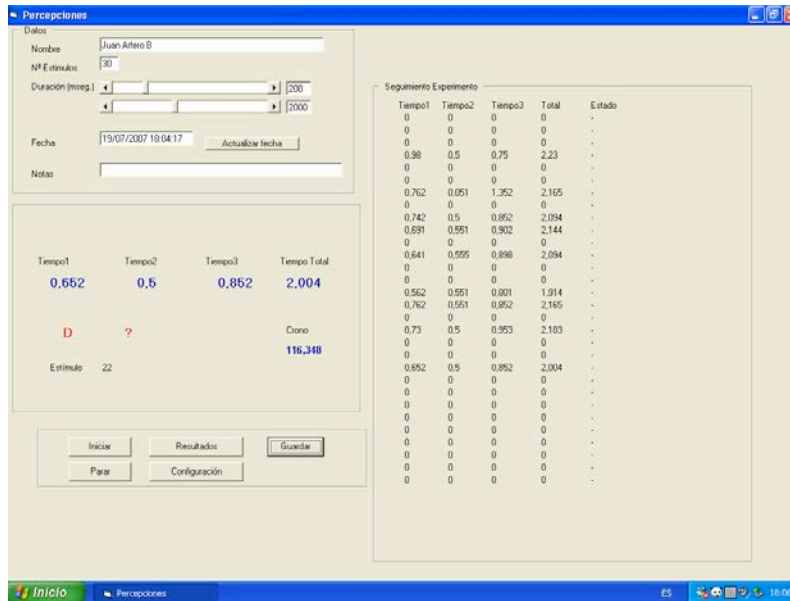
Percepciones

Datos
Nombre Juan Artero B
Nº Estimulos 30
Duración (mseg.) 200
2000
Fecha 19/07/2007 18:04:17 Actualizar fecha
Notas

Tiempo1 Tiempo2 Tiempo3 Tiempo Total
0,652 0,5 0,852 2,004

D ? Crono
116,348

Estimulo 22

Iniciar Resultados Guardar
Parar Configuración

Seguimiento Experimento

| Tiempo1 | Tiempo2 | Tiempo3 | Total | Estado |
|---|---|---|---|---|
| 0 | 0 | 0 | 0 | - |
| 0 | 0 | 0 | 0 | - |
| 0 | 0 | 0 | 0 | - |
| 0,98 | 0,5 | 0,75 | 2,23 | - |
| 0 | 0 | 0 | 0 | - |
| 0 | 0 | 0 | 0 | - |
| 0,762 | 0,051 | 1,352 | 2,165 | - |
| 0 | 0 | 0 | 0 | - |
| 0,742 | 0,5 | 0,852 | 2,094 | - |
| 0,891 | 0,551 | 0,902 | 2,144 | - |
| 0 | 0 | 0 | 0 | - |
| 0,641 | 0,555 | 0,898 | 2,094 | - |
| 0 | 0 | 0 | 0 | - |
| 0 | 0 | 0 | 0 | - |
| 0,562 | 0,551 | 0,801 | 1,914 | - |
| 0,762 | 0,551 | 0,852 | 2,165 | - |
| 0 | 0 | 0 | 0 | - |
| 0,73 | 0,5 | 0,953 | 2,183 | - |
| 0 | 0 | 0 | 0 | - |
| 0 | 0 | 0 | 0 | - |
| 0,652 | 0,5 | 0,852 | 2,004 | - |
| 0 | 0 | 0 | 0 | - |
| 0 | 0 | 0 | 0 | - |
| 0 | 0 | 0 | 0 | - |
| 0 | 0 | 0 | 0 | - |
| 0 | 0 | 0 | 0 | - |
| 0 | 0 | 0 | 0 | - |
| 0 | 0 | 0 | 0 | - |
| 0 | 0 | 0 | 0 | - |
| 0 | 0 | 0 | 0 | - |

Inicio Percepciones ES 18:06